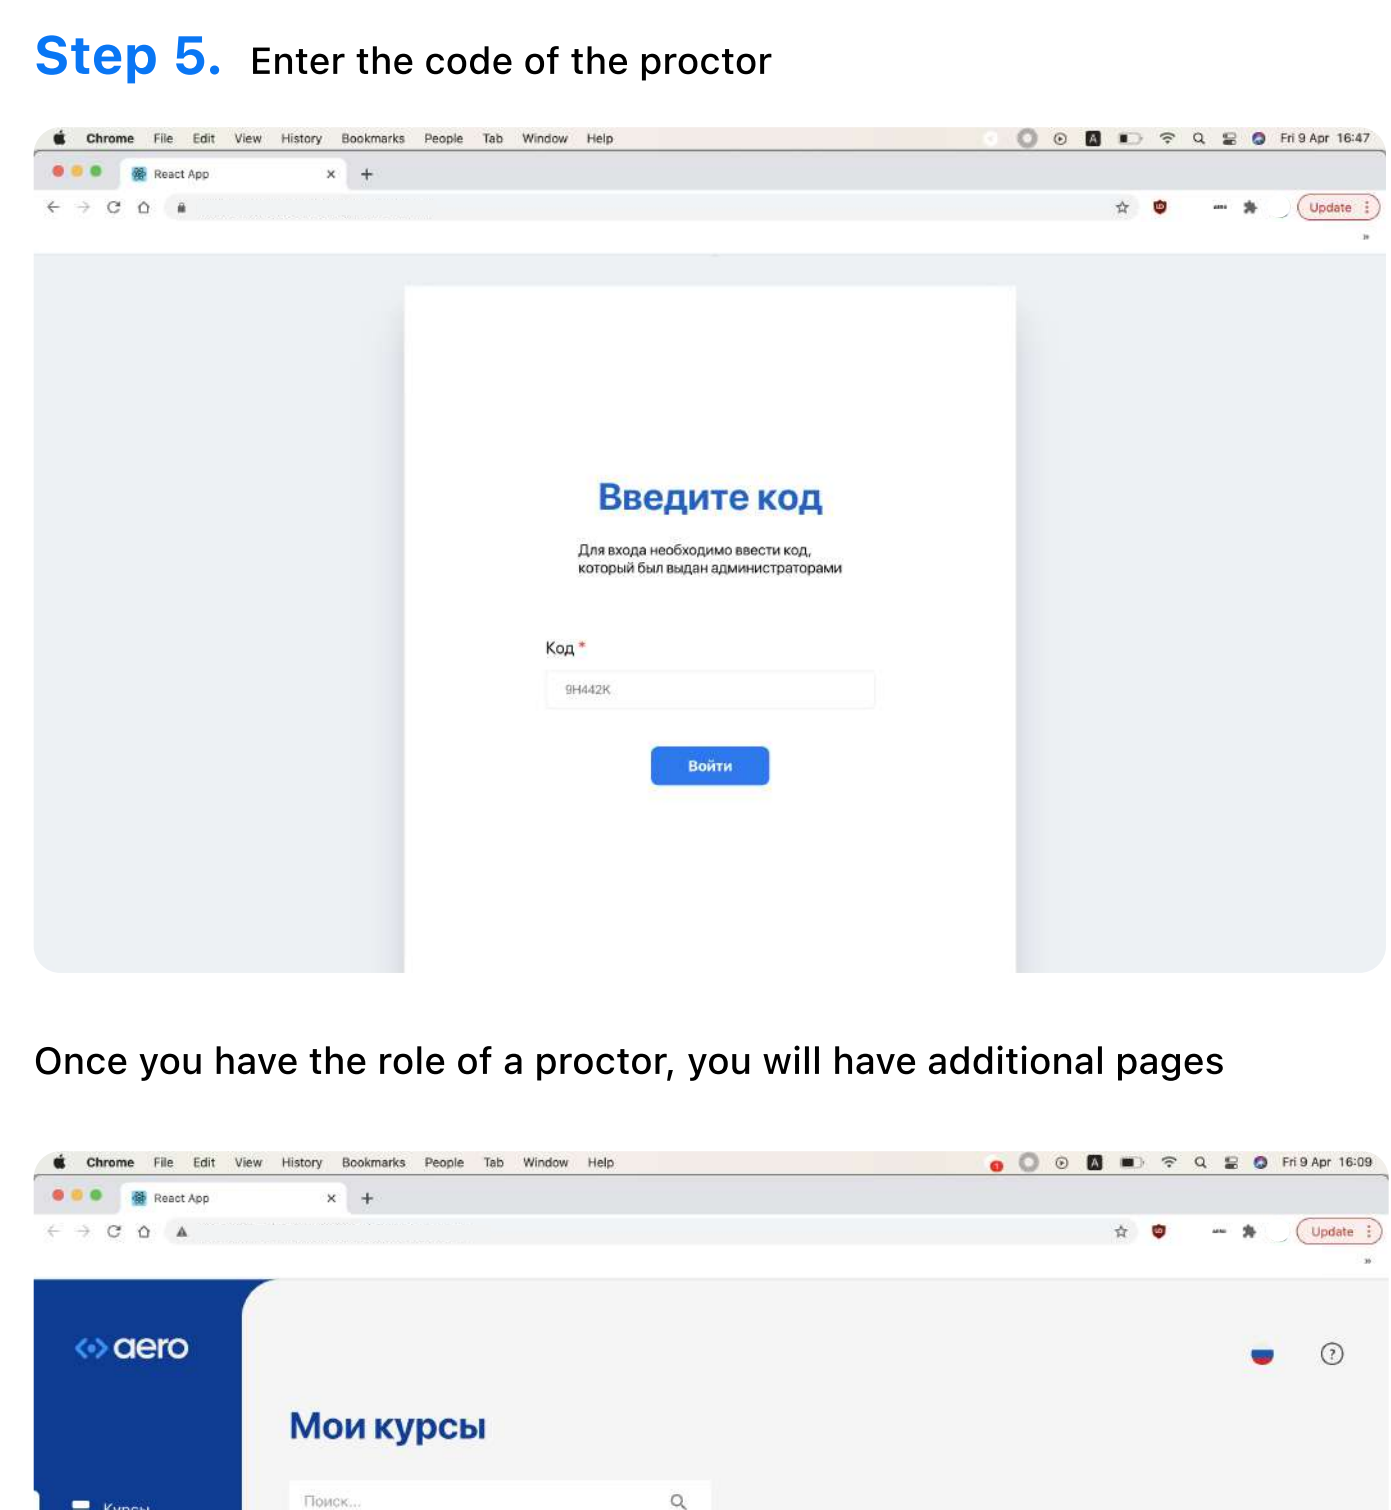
Step 5. Enter the code of the proctor

Chrome File Edit View History Bookmarks People Tab Window Help Fri 9 Apr 16:47

React App ×

Update

Введите код

Для входа необходимо ввести код, который был выдан администраторами

Код *

9H442K

Войти

Once you have the role of a proctor, you will have additional pages

Chrome File Edit View History Bookmarks People Tab Window Help Fri 9 Apr 16:09

React App ×

Update

aero

Мои курсы

Поиск...

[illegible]